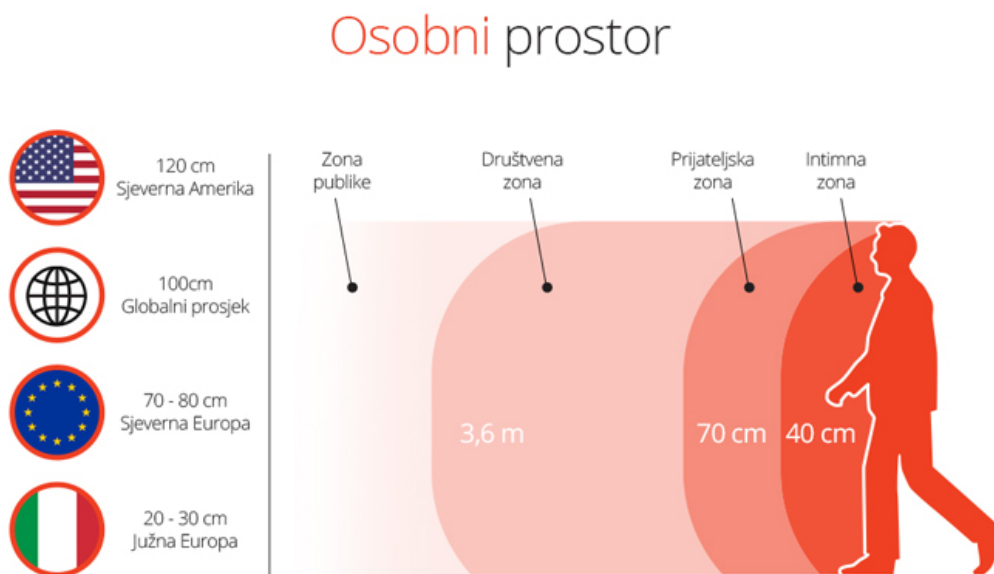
Osobni prostor

120 cm
Sjeverna Amerika

100cm
Globalni prosjek

70 - 80 cm
Sjeverna Europa

20 - 30 cm
Južna Europa

Zona publike

Društvena zona

Prijateljska zona

Intimna zona

3,6 m

70 cm

40 cm